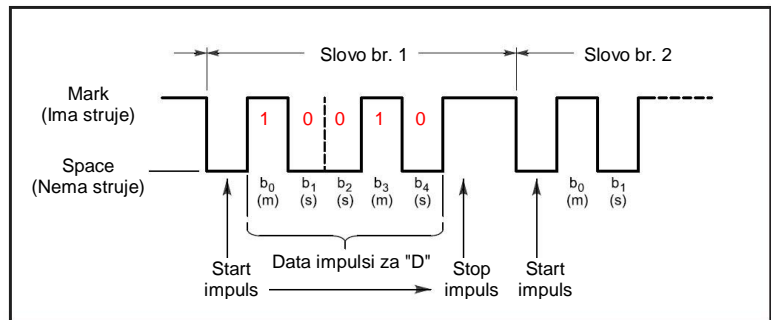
Slovo br. 1

Slovo br. 2

Mark
(Ima struje)

Space
(Nema struje)

1 0 0 1 0

$b_0$ (m) $b_1$ (s) $b_2$ (s) $b_3$ (m) $b_4$ (s)

$b_0$ (m) $b_1$ (s)

Start impuls

Data impulsi za "D"

Stop impuls

Start impuls